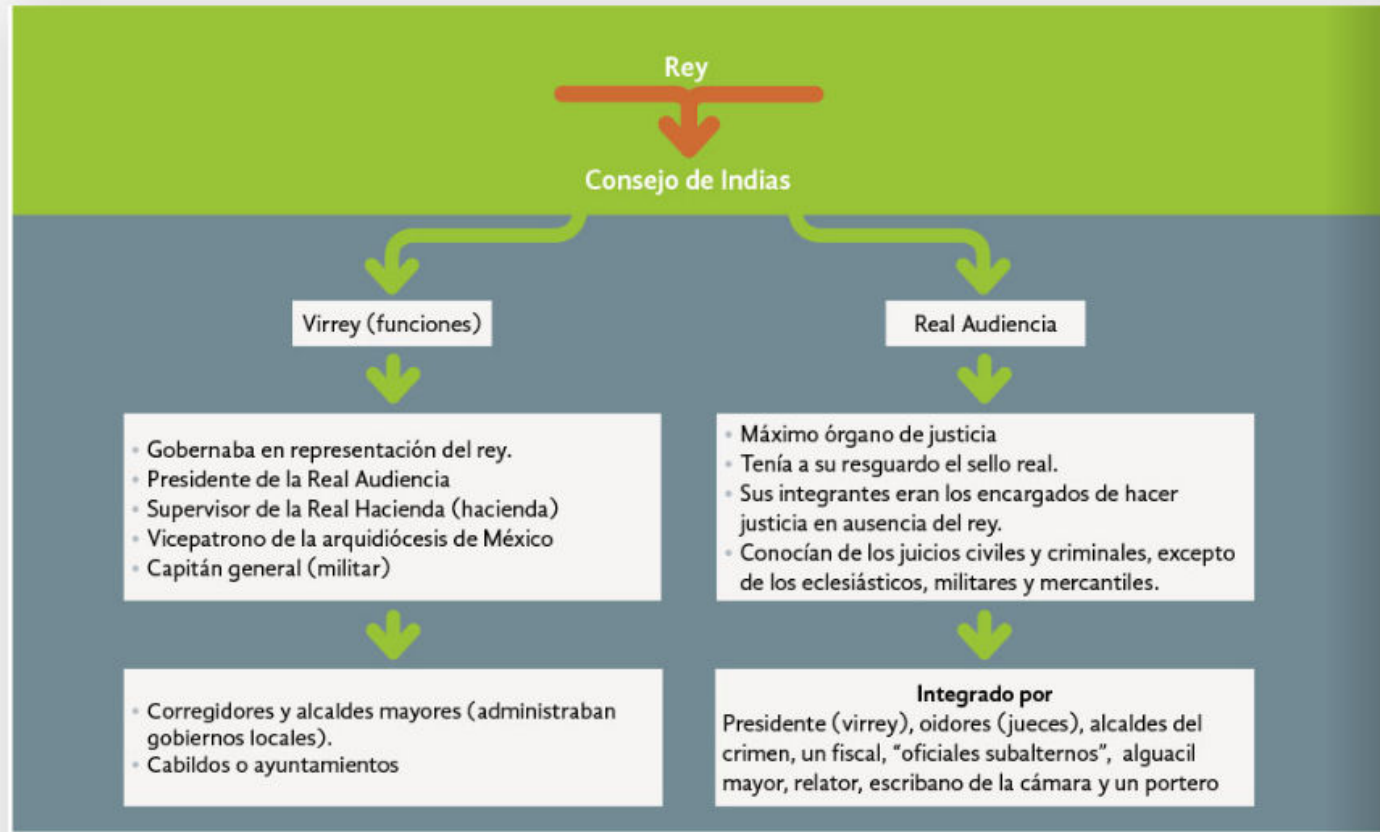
Rey

Consejo de Indias

Virrey (funciones)

- Gobernaba en representación del rey.
- Presidente de la Real Audiencia
- Supervisor de la Real Hacienda (hacienda)
- Vicepatrono de la arquidiócesis de México
- Capitán general (militar)

- Corregidores y alcaldes mayores (administraban gobiernos locales).
- Cabildos o ayuntamientos

Real Audiencia

- Máximo órgano de justicia
- Tenía a su resguardo el sello real.
- Sus integrantes eran los encargados de hacer justicia en ausencia del rey.
- Conocían de los juicios civiles y criminales, excepto de los eclesiásticos, militares y mercantiles.

Integrado por
Presidente (virrey), oidores (jueces), alcaldes del crimen, un fiscal, "oficiales subalternos", alguacil mayor, relator, escribano de la cámara y un portero